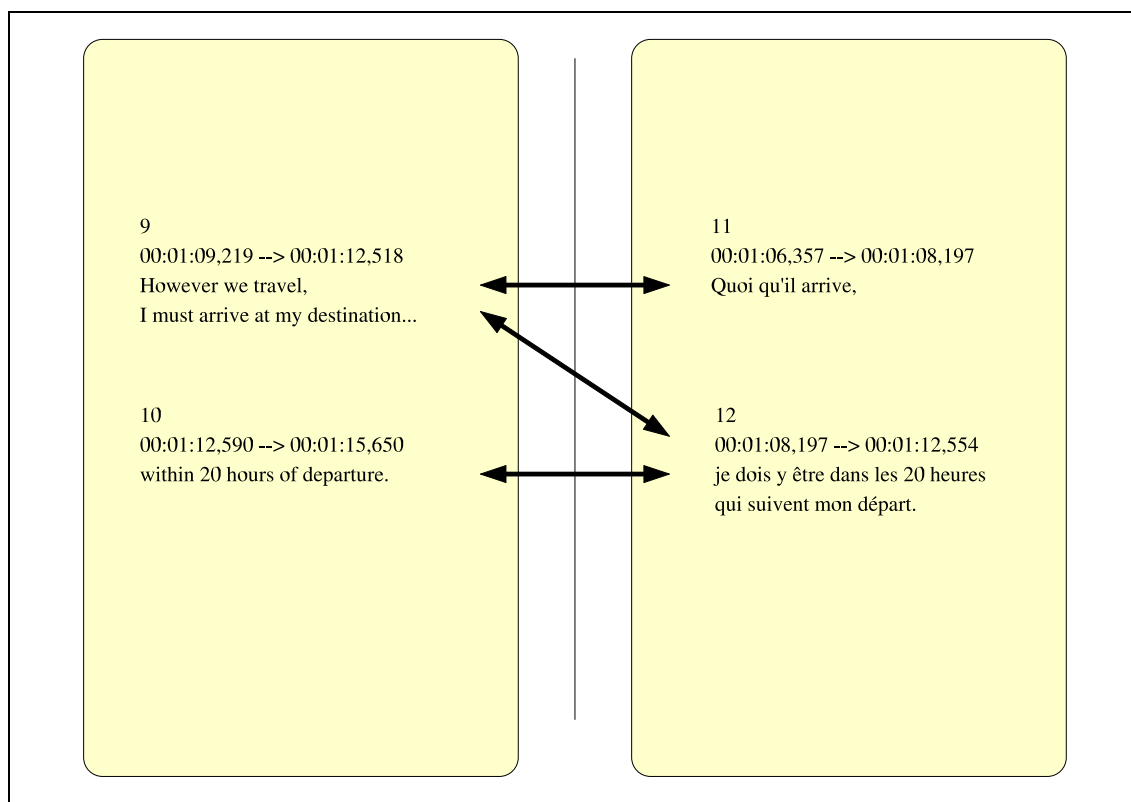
9
00:01:09,219 --> 00:01:12,518
However we travel,
I must arrive at my destination...

10
00:01:12,590 --> 00:01:15,650
within 20 hours of departure.

11
00:01:06,357 --> 00:01:08,197
Quoi qu'il arrive,

12
00:01:08,197 --> 00:01:12,554
je dois y être dans les 20 heures
qui suivent mon départ.